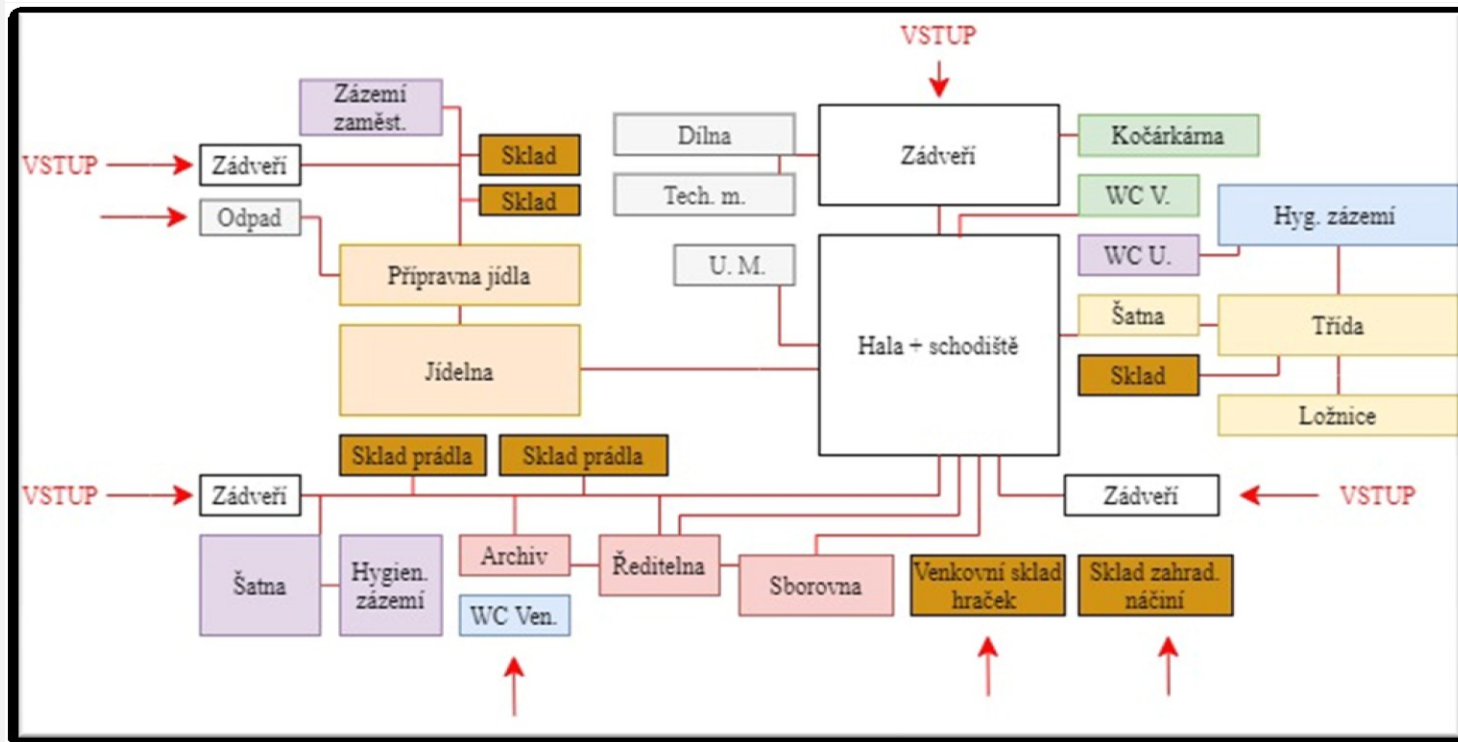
VSTUP

Zázemí zaměst.

Sklad

Sklad

VSTUP

Zádveří

Odpad

Přípravna jídla

Jídelna

Dílna

Tech. m.

U. M.

Zádveří

Hala + schodiště

Kočárkárna

WC V.

WC U.

Hyg. zázemí

Šatna

Třída

Sklad

Ložnice

Sklad prádla

Sklad prádla

VSTUP

Zádveří

Šatna

Hygien. zázemí

Archiv

WC Ven.

Ředitelna

Sborovna

Venkovní sklad hraček

Sklad zahrad. náčiní

Zádveří

VSTUP